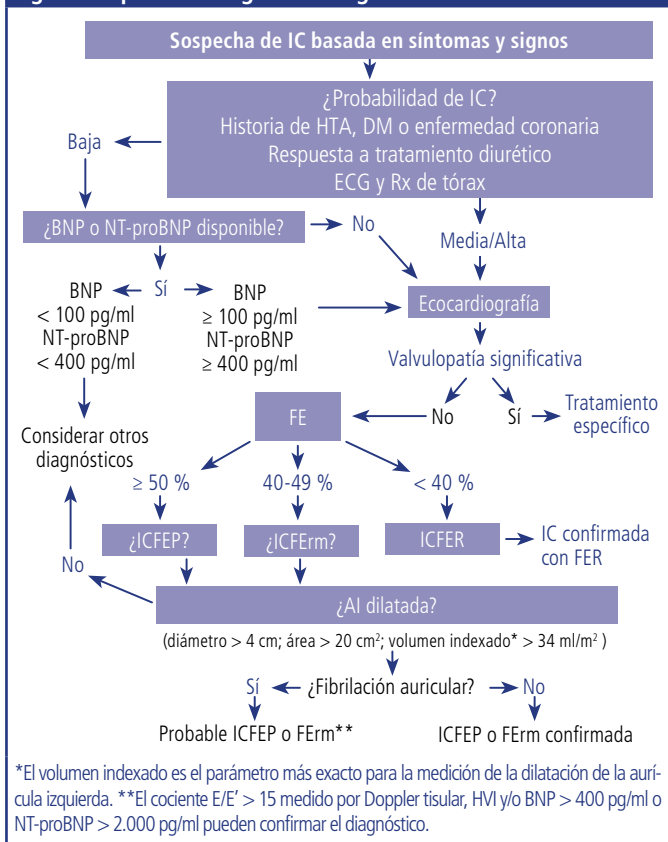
Sospecha de IC basada en síntomas y signos

¿Probabilidad de IC?
Historia de HTA, DM o enfermedad coronaria
Respuesta a tratamiento diurético
ECG y Rx de tórax

Baja

Media/Alta

¿BNP o NT-proBNP disponible?

No

Sí

BNP
< 100 pg/ml
NT-proBNP
< 400 pg/ml

BNP
≥ 100 pg/ml
NT-proBNP
≥ 400 pg/ml

Ecocardiografía

Valvulopatía significativa

No

Sí

Tratamiento específico

Considerar otros diagnósticos

FE

≥ 50 %

40-49 %

< 40 %

¿ICFEP?

¿ICFErm?

ICFER

IC confirmada con FER

No

¿AI dilatada?

(diámetro > 4 cm; área > 20 cm$^2$; volumen indexado* > 34 ml/m$^2$ )

Sí

¿Fibrilación auricular?

No

Probable ICFEP o FErm**

ICFEP o FErm confirmada

*El volumen indexado es el parámetro más exacto para la medición de la dilatación de la aurícula izquierda. **El cociente E/E' > 15 medido por Doppler tisular, HVI y/o BNP > 400 pg/ml o NT-proBNP > 2.000 pg/ml pueden confirmar el diagnóstico.